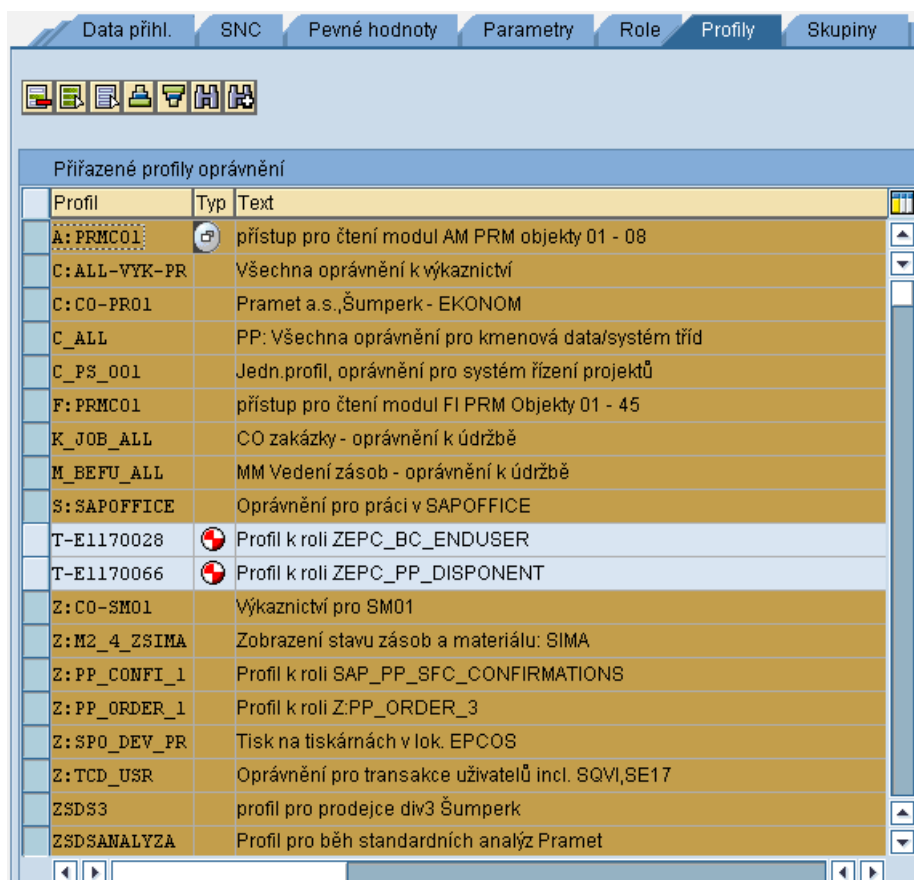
Data přihl. | SNC | Pevné hodnoty | Parametry | Role | Profily | Skupiny

Přiřazené profily oprávnění

| Profil | Typ | Text |
|---|---|---|
| A:PRMC01 | | přístup pro čtení modul AM PRM objekty 01 - 08 |
| C:ALL-VYK-PR | | Všechna oprávnění k výkaznictví |
| C:CO-PR01 | | Pramet a.s.,Šumperk - EKONOM |
| C_ALL | | PP: Všechna oprávnění pro kmenová data/systém tříd |
| C_PS_001 | | Jedn.profil, oprávnění pro systém řízení projektů |
| F:PRMC01 | | přístup pro čtení modul FI PRM Objekty 01 - 45 |
| K_JOB_ALL | | CO zakázky - oprávnění k údržbě |
| M_BEFU_ALL | | MM Vedení zásob - oprávnění k údržbě |
| S:SAPOFFICE | | Oprávnění pro práci v SAPOFFICE |
| T-E1170028 | | Profil k roli ZEPC_BC_ENDUSER |
| T-E1170066 | | Profil k roli ZEPC_PP_DISPONENT |
| Z:CO-SM01 | | Výkaznictví pro SM01 |
| Z:M2_4_ZSIMA | | Zobrazení stavu zásob a materiálu: SIMA |
| Z:PP_CONFI_1 | | Profil k roli SAP_PP_SFC_CONFIRMATIONS |
| Z:PP_ORDER_1 | | Profil k roli Z:PP_ORDER_3 |
| Z:SPO_DEV_PR | | Tisk na tiskárnách v lok. EPCOS |
| Z:TCD_USR | | Oprávnění pro transakce uživatelů incl. SQVI,SE17 |
| ZSDS3 | | profil pro prodejce div3 Šumperk |
| ZSDSANALYZA | | Profil pro běh standardních analýz Pramet |